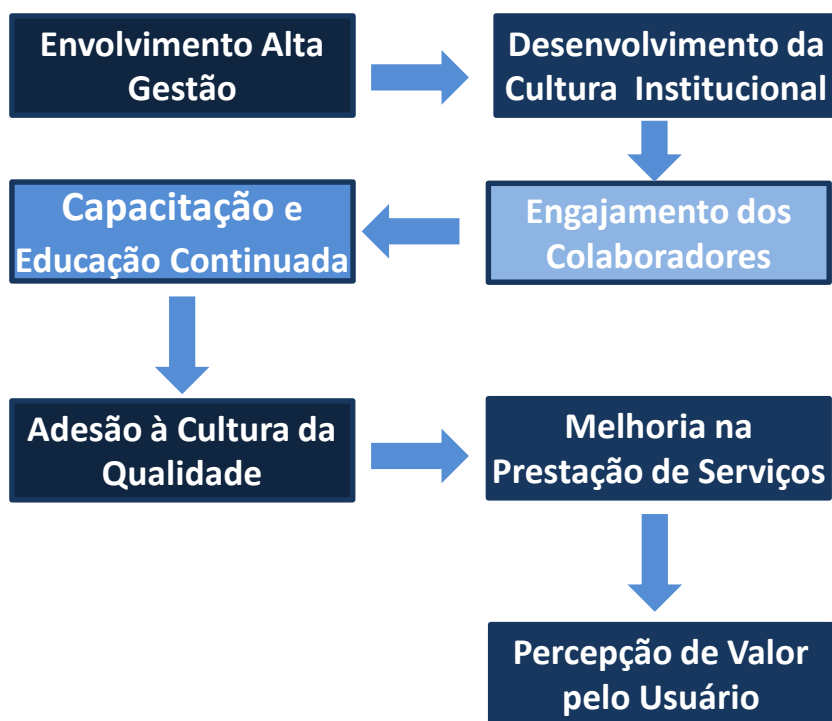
Envolvimento Alta Gestão

Desenvolvimento da Cultura Institucional

Engajamento dos Colaboradores

Capacitação e Educação Continuada

Adesão à Cultura da Qualidade

Melhoria na Prestação de Serviços

Percepção de Valor pelo Usuário